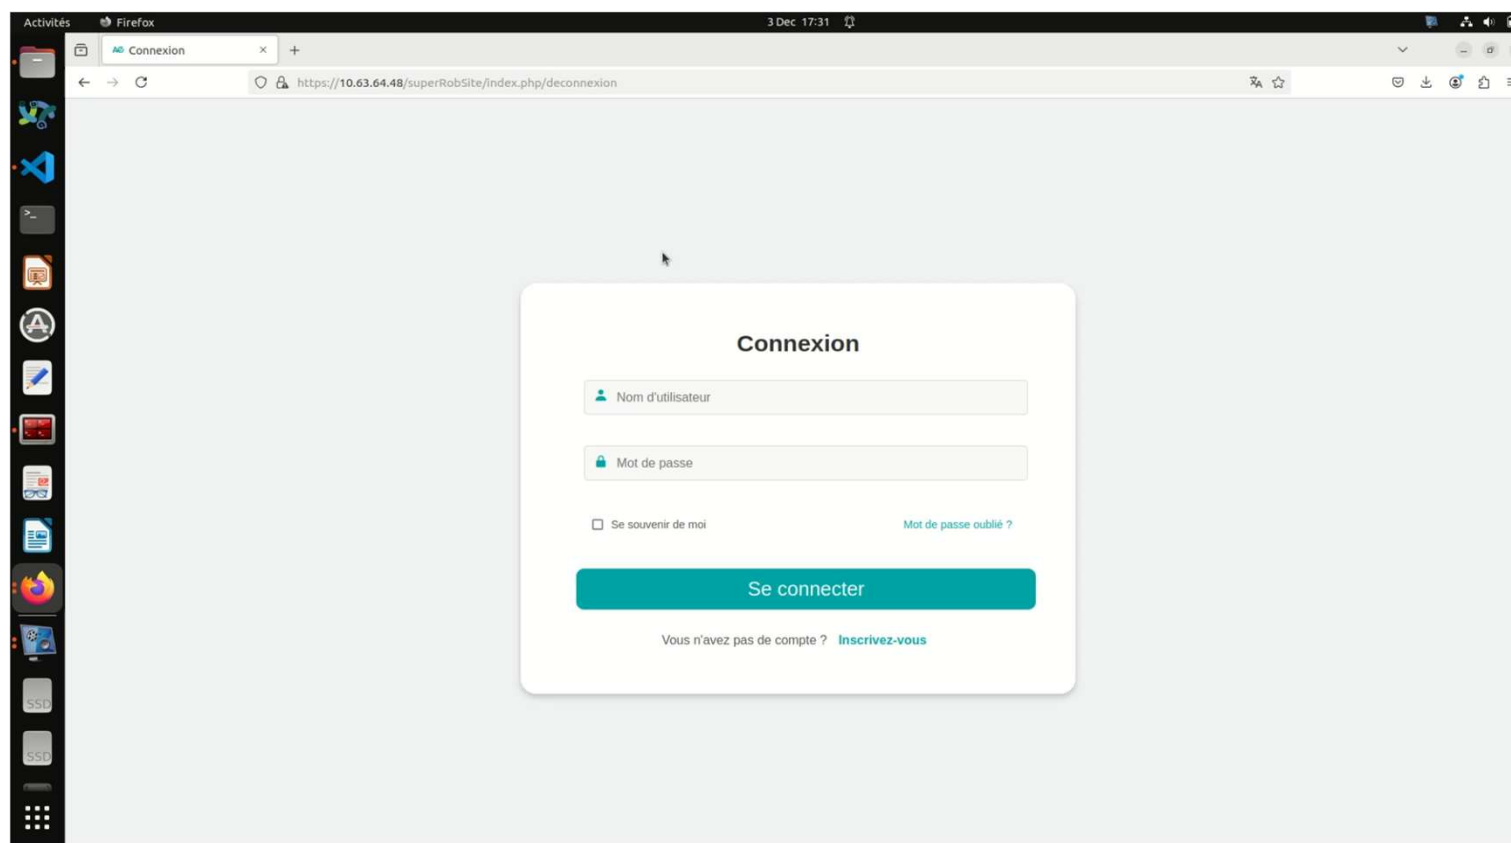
Activités Firefox 3 Dec 17:31

Connexion

https://10.63.64.48/superRobSite/index.php/deconnexion

SSD
SSD

Connexion

Nom d'utilisateur

Mot de passe

Se souvenir de moi

Mot de passe oublié ?

Se connecter

Vous n'avez pas de compte ? Inscrivez-vous